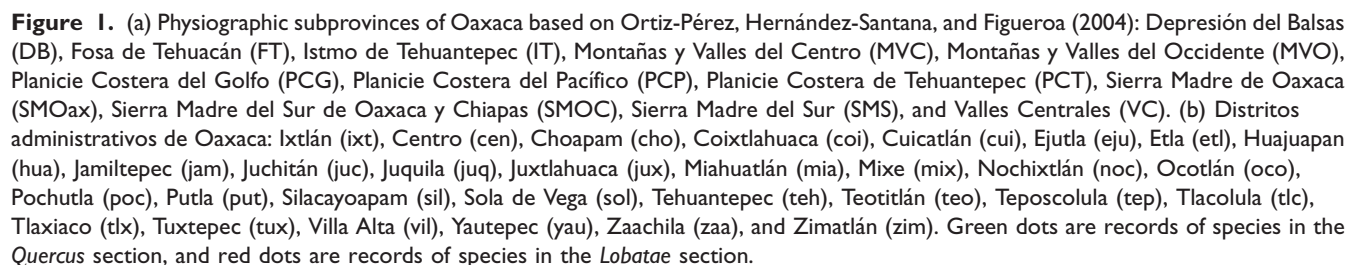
**Figure 1.** (a) Physiographic subprovinces of Oaxaca based on Ortiz-Pérez, Hernández-Santana, and Figueroa (2004): Depresión del Balsas (DB), Fosa de Tehuacán (FT), Istmo de Tehuantepec (IT), Montañas y Valles del Centro (MVC), Montañas y Valles del Occidente (MVO), Planicie Costera del Golfo (PCG), Planicie Costera del Pacífico (PCP), Planicie Costera de Tehuantepec (PCT), Sierra Madre de Oaxaca (SMOax), Sierra Madre del Sur de Oaxaca y Chiapas (SMOC), Sierra Madre del Sur (SMS), and Valles Centrales (VC). (b) Distritos administrativos de Oaxaca: Ixtlán (ixt), Centro (cen), Choapam (cho), Coixtlahuaca (coi), Cuicatlán (cui), Ejutla (eju), Etla (etl), Huajuapan (hua), Jamiltepec (jam), Juchitán (juc), Juquila (juq), Juxtlahuaca (jux), Miahuatlán (mia), Mixe (mix), Nochixtlán (noc), Ocotlán (oco), Pochutla (poc), Putla (put), Silacayoapam (sil), Sola de Vega (sol), Tehuantepec (teh), Teotitlán (teo), Teposcolula (tep), Tlacolula (tlc), Tlaxiaco (tlx), Tuxtepec (tux), Villa Alta (vil), Yautepec (yau), Zaachila (zaa), and Zimatlán (zim). Green dots are records of species in the *Quercus* section, and red dots are records of species in the *Lobatae* section.